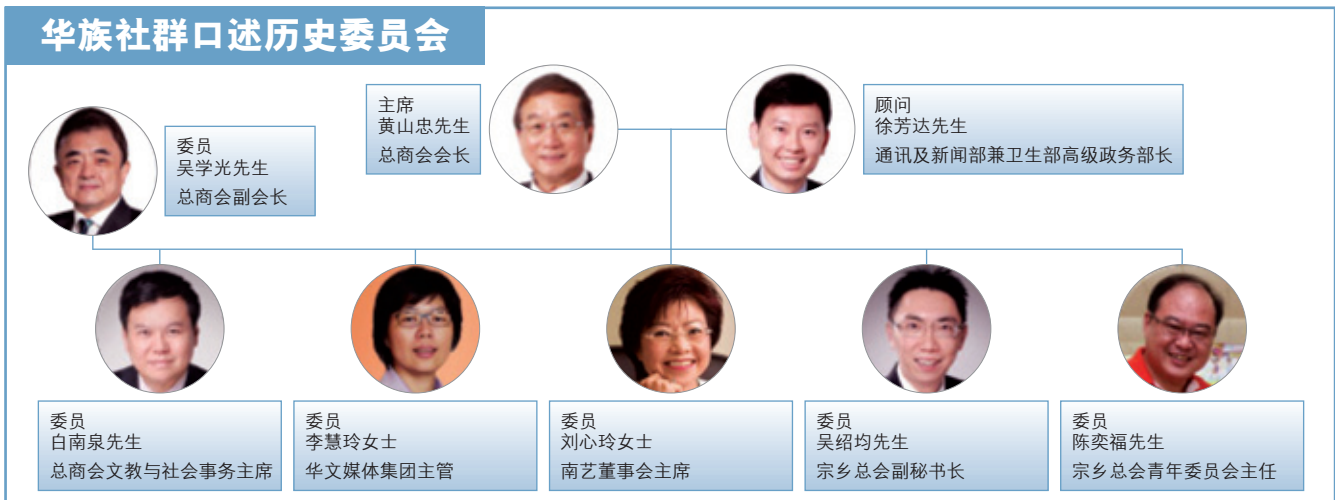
华族社群口述历史委员会

主席
黄山忠先生
总商会会长

顾问
徐芳达先生
通讯及新闻部兼卫生部高级政务部长

委员
吴学光先生
总商会副会长

委员
白南泉先生
总商会文教与社会事务主席

委员
李慧玲女士
华文媒体集团主管

委员
刘心玲女士
南艺董事会主席

委员
吴绍均先生
宗乡总会副秘书长

委员
陈奕福先生
宗乡总会青年委员会主任